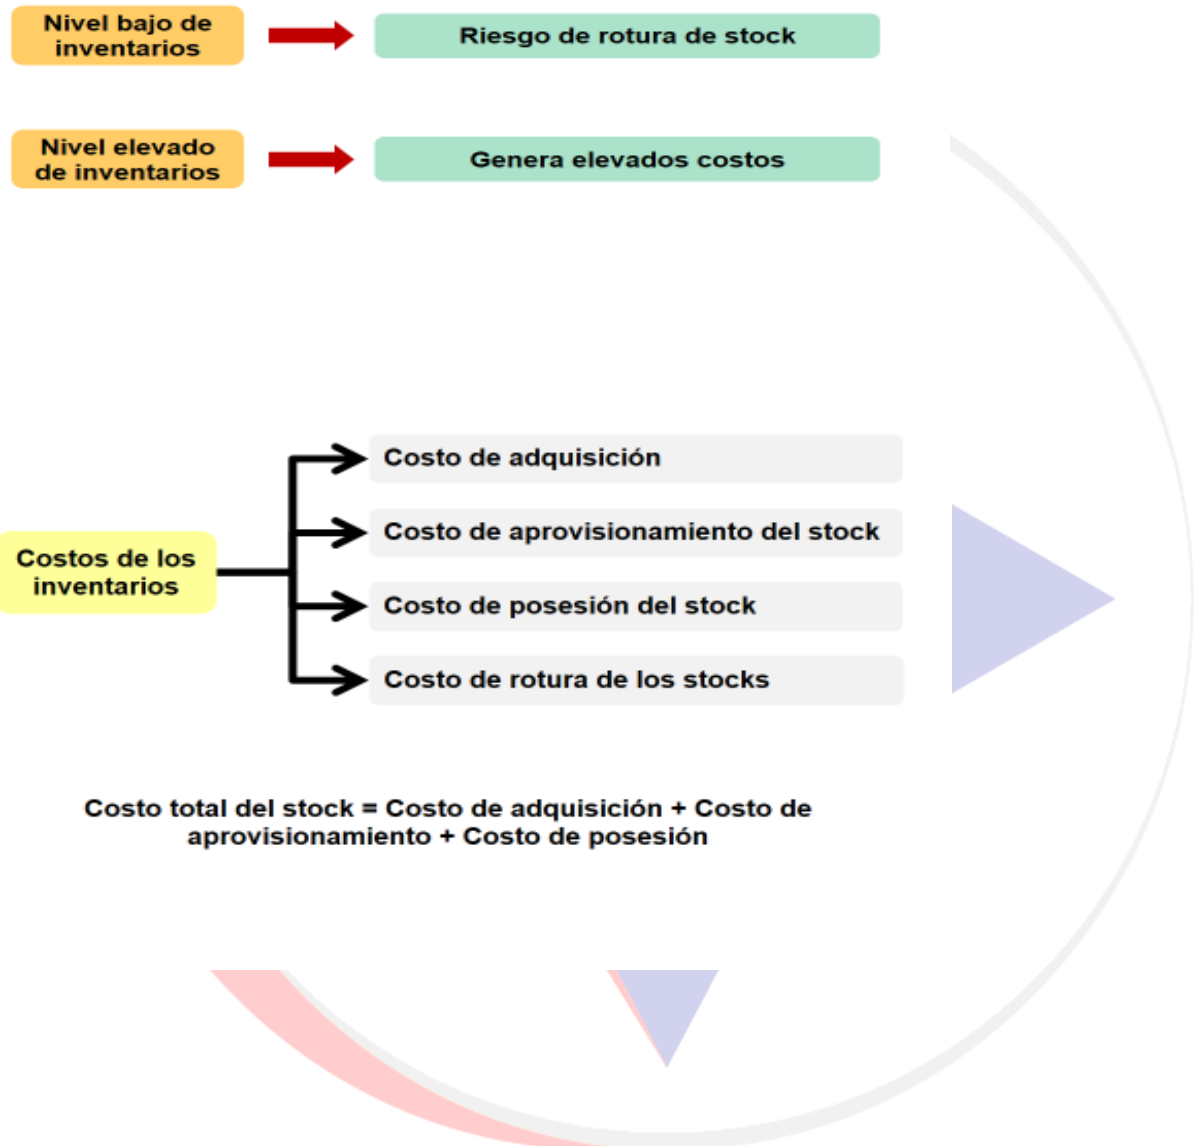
Nivel bajo de inventarios

Riesgo de rotura de stock

Nivel elevado de inventarios

Genera elevados costos

Costos de los inventarios

Costo de adquisición

Costo de aprovisionamiento del stock

Costo de posesión del stock

Costo de rotura de los stocks

Costo total del stock = Costo de adquisición + Costo de aprovisionamiento + Costo de posesión